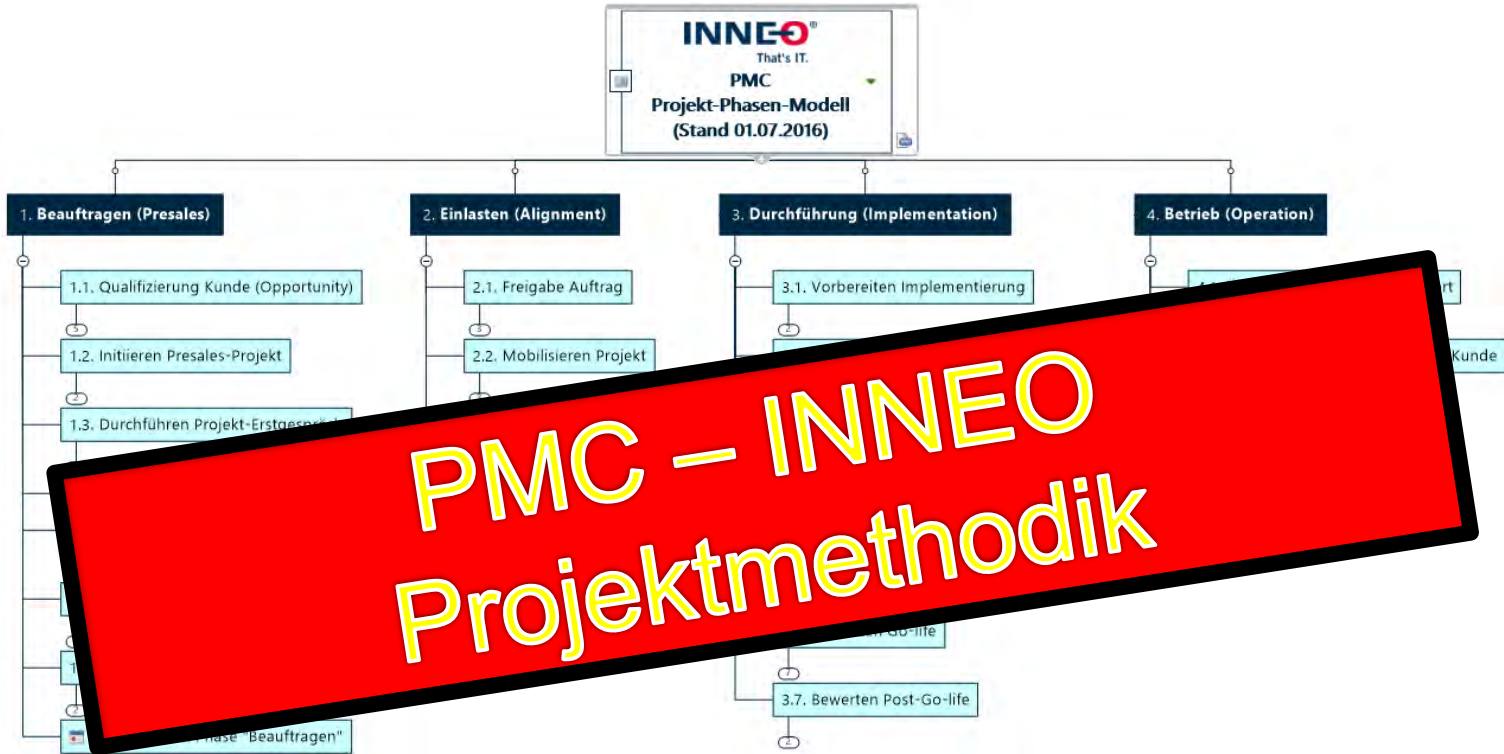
INNEO®
That's IT.
PMC
Projekt-Phasen-Modell
(Stand 01.07.2016)

1. Beauftragen (Presales)

1.1. Qualifizierung Kunde (Opportunity)

5

1.2. Initiieren Presales-Projekt

2

1.3. Durchführen Projekt-Erstgespr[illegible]

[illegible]hase "Beauftragen"

2. Einlasten (Alignment)

2.1. Freigabe Auftrag

3

2.2. Mobilisieren Projekt

3. Durchführung (Implementation)

3.1. Vorbereiten Implementierung

2

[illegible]n Go-life

7

3.7. Bewerten Post-Go-life

2

4. Betrieb (Operation)

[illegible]rt

Kunde

PMC – INNEO
Projektmethodik